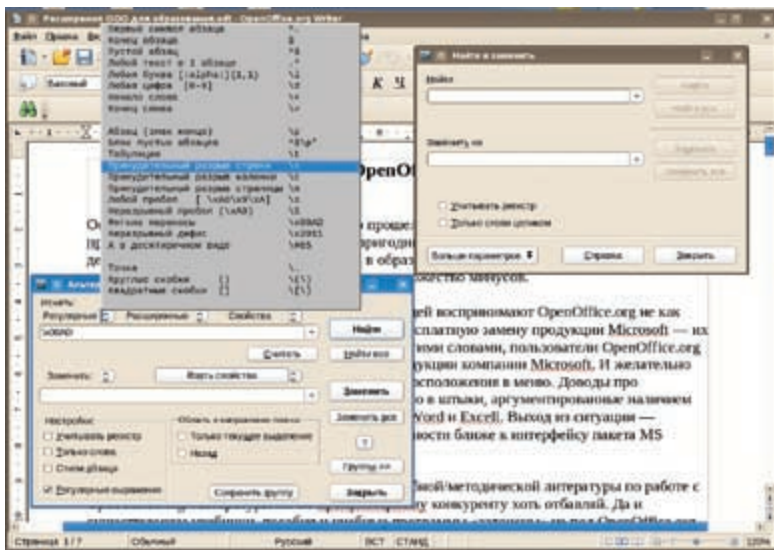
Расширенный ООО для образования.odt - OpenOffice.org Writer

Файл Правка

Первый символ абзаца ^
Конец абзаца $
Пустой абзац ^$
Любой текст в 1 абзаце .*
Любая буква [:alpha:]{1,1} \1
Любая цифра [0-9] \2
Начало слова \<
Конец слова \>

Абзац (знак конца) \n
Блок пустых абзацев ^$\n
Табуляция \t
Принудительный разрыв строки \n
Принудительный разрыв колонки \n
Принудительный разрыв страницы \n
Любой пробел [ \x0d\x0\x0A] \s
Неразрывный пробел (\xA0) \s
Мягкий перенос \x00AD
Неразрывный дефис \x2011
А в десятичном виде \x65

Точка \.
Круглые скобки () \(\)
Квадратные скобки [] \[\]

Найти и заменить

Найти

Заменить на

Учитывать регистр
Только слово целиком

Больше параметров
Справка
Закрыть

Альтернативный поиск
Искать:
Регулярные
Расширенные
Свойства
Найти
Считать
Найти все
Заменить:
Взять свойства
Заменить
Заменить все
Настройки:
Учитывать регистр
Только слова
Стили абзаца
Регулярные выражения
Только текущее выделение
Назад
Группу >>
Сохранить группу
Закрыть

OpenOf

ножество минусов.

ей воспринимают OpenOffice.org не как
платную замену продукции Microsoft — их
ими словами, пользователи OpenOffice.org
укции компании Microsoft. И желательно
сположения в меню. Доводы про
о в штыки, аргументированные наличием
Word и Excell. Выход из ситуации —
ности ближе к интерфейсу пакета MS

ской/методической литературы по работе с
конкуренту хоть отбавляй. Да и

Страница 1/7 Обычный Русский ВСТ СТАНД 120%